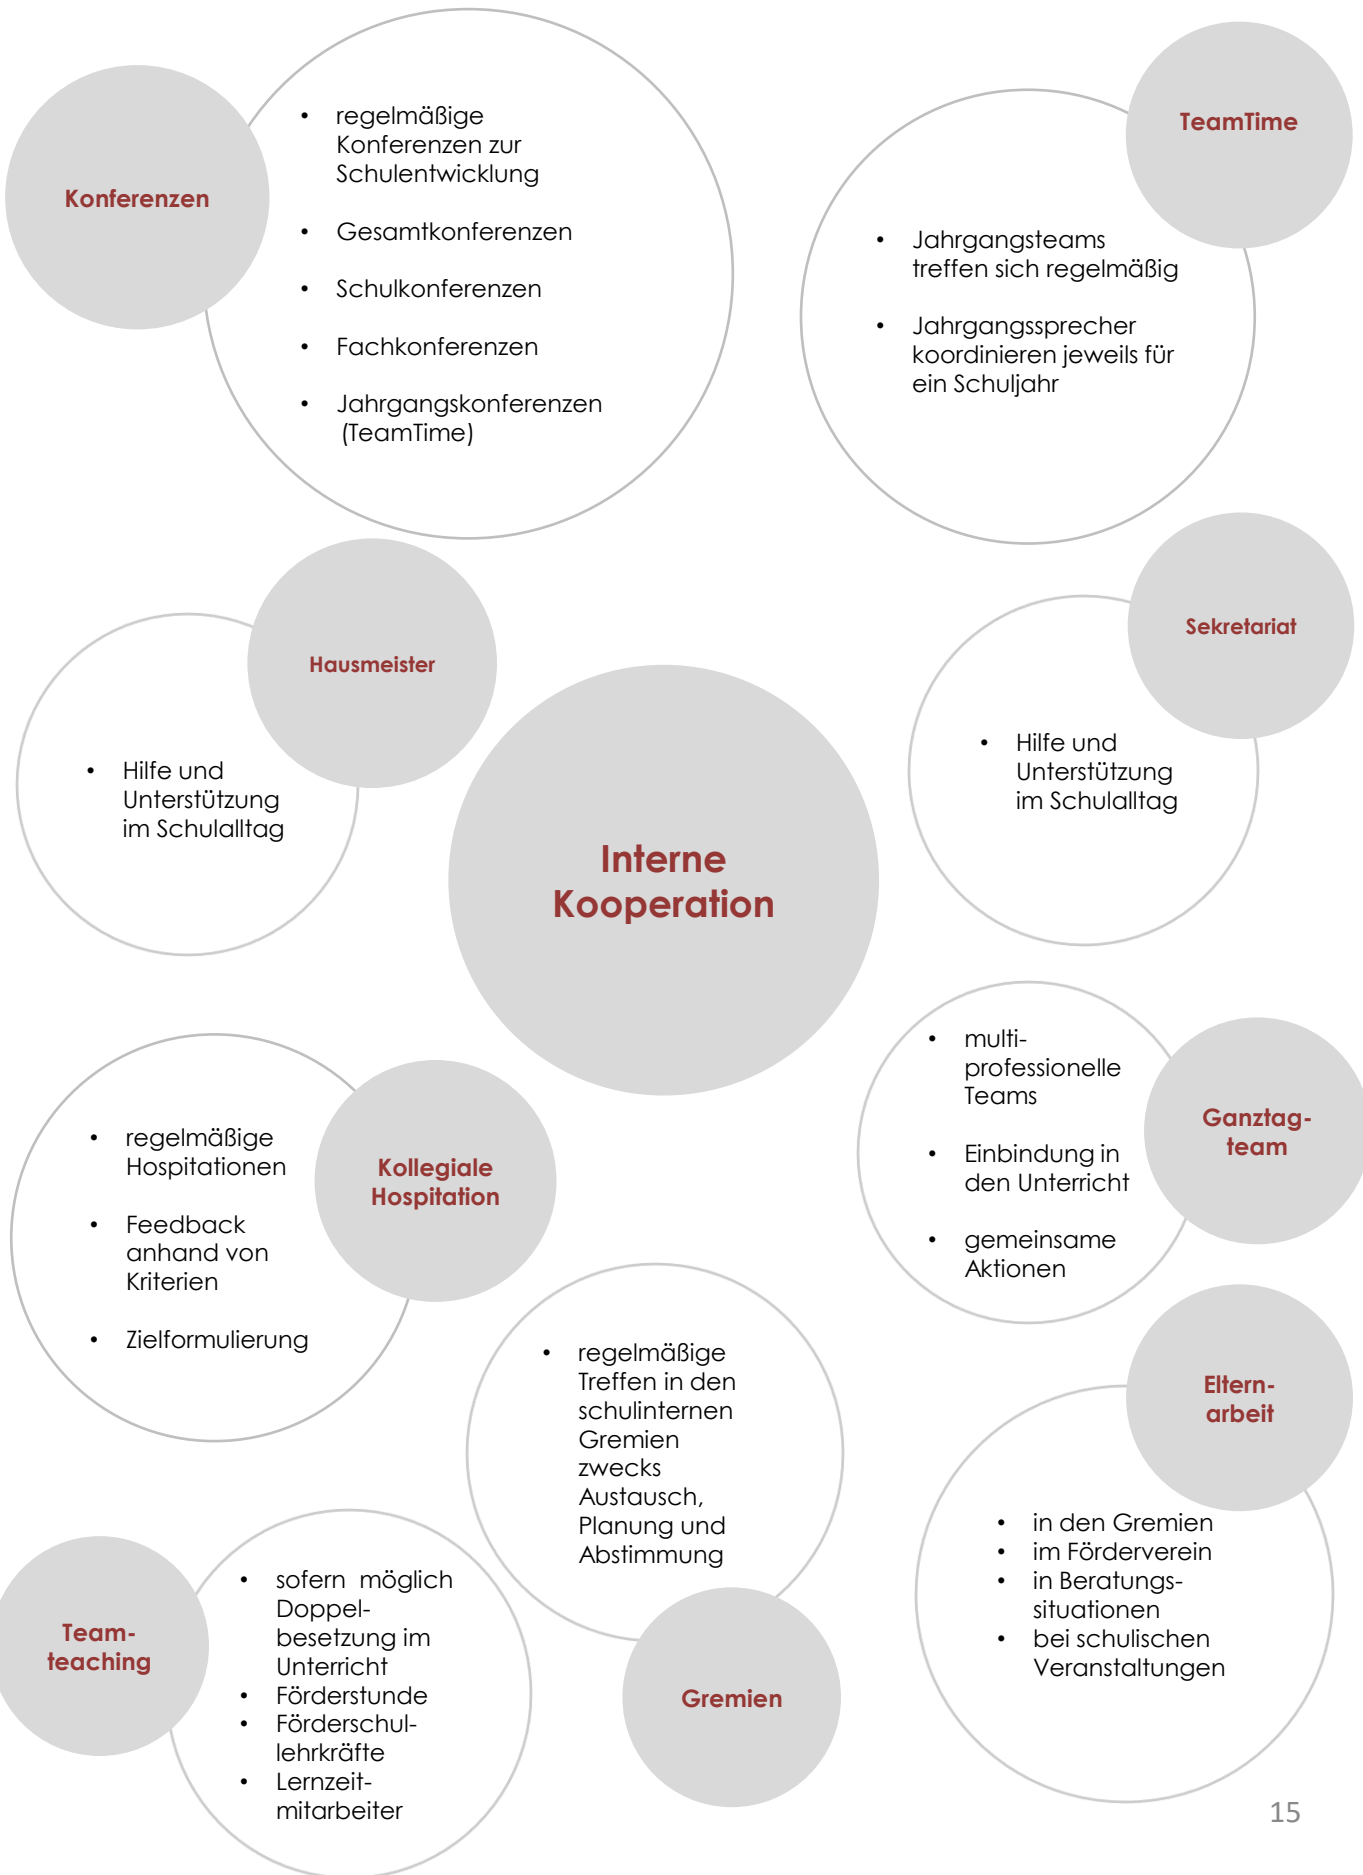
Konferenzen

- regelmäßige Konferenzen zur Schulentwicklung
- Gesamtkonferenzen
- Schulkonferenzen
- Fachkonferenzen
- Jahrgangskonferenzen (TeamTime)

TeamTime

- Jahrgangsteams treffen sich regelmäßig
- Jahrgangssprecher koordinieren jeweils für ein Schuljahr

Hausmeister

- Hilfe und Unterstützung im Schulalltag

Interne Kooperation

Sekretariat

- Hilfe und Unterstützung im Schulalltag

- multi-professionelle Teams
- Einbindung in den Unterricht
- gemeinsame Aktionen

Ganztag-team

- regelmäßige Hospitationen
- Feedback anhand von Kriterien
- Zielformulierung

Kollegiale Hospitation

- regelmäßige Treffen in den schulinternen Gremien zwecks Austausch, Planung und Abstimmung

Gremien

Eltern-arbeit

- in den Gremien
- im Förderverein
- in Beratungs-situationen
- bei schulischen Veranstaltungen

Team-teaching

- sofern möglich Doppel-besetzung im Unterricht
- Förderstunde
- Förderschul-lehrkräfte
- Lernzeit-mitarbeiter

15